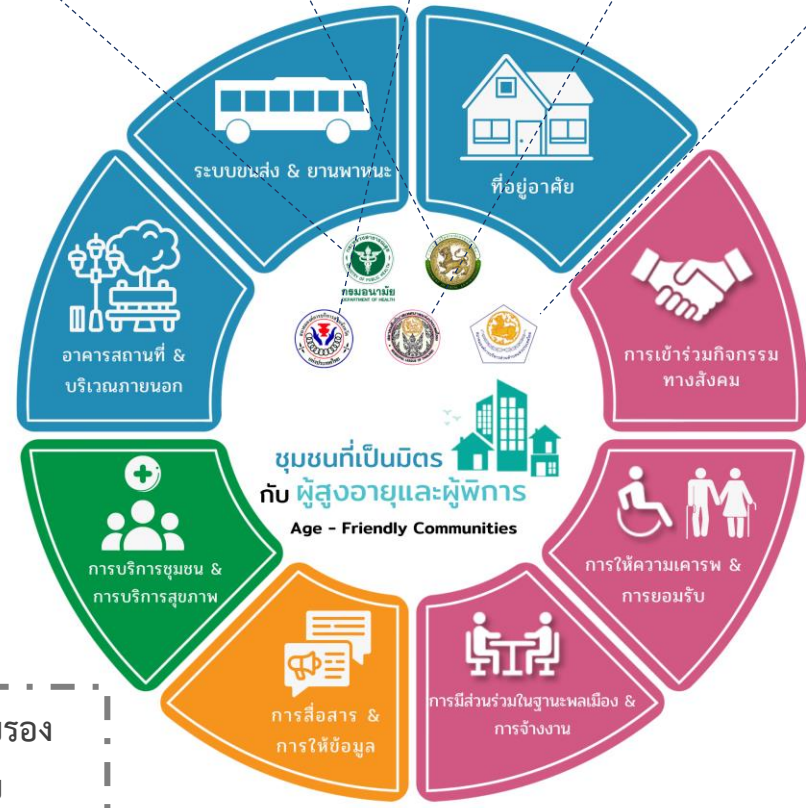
ระบบขนส่ง & ยานพาหนะ

ที่อยู่อาศัย

อาคารสถานที่ & บริเวณภายนอก

กรมอนามัย
DEPARTMENT OF HEALTH

การเข้าร่วมกิจกรรมทางสังคม

ชุมชนที่เป็นมิตร กับ ผู้สูงอายุและผู้พิการ
Age - Friendly Communities

การบริการชุมชน & การบริการสุขภาพ

การให้ความเคารพ & การยอมรับ

การสื่อสาร & การให้ข้อมูล

การมีส่วนร่วมในฐานะพลเมือง & การจ้างงาน

รอง